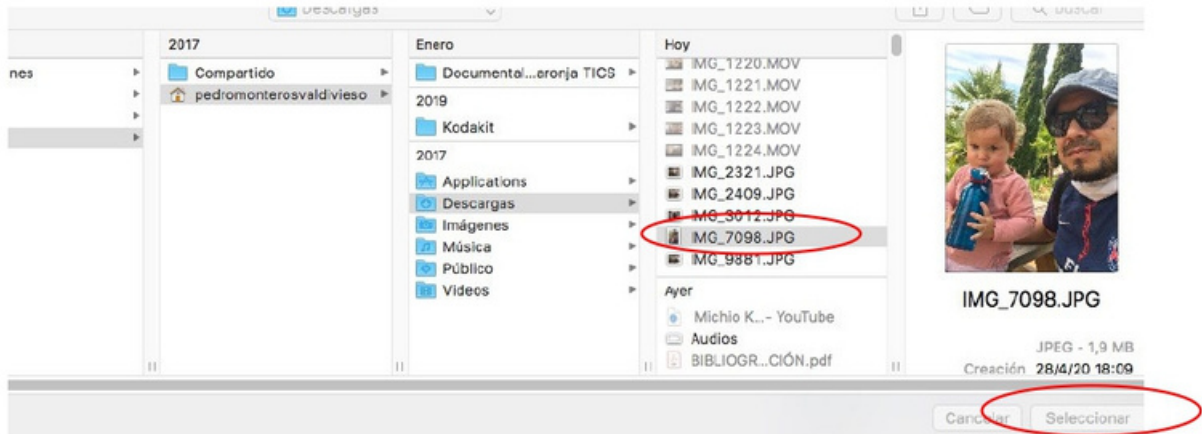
Descargas

Buscar

nes

2017
Compartido
pedromonterosvaldivieso

Enero
Documental...eronja TICS
2019
Kodakit
2017
Applications
Descargas
Imágenes
Música
Público
Videos

Hoy
IMG_1220.MOV
IMG_1221.MOV
IMG_1222.MOV
IMG_1223.MOV
IMG_1224.MOV
IMG_2321.JPG
IMG_2409.JPG
IMG_3012.JPG
IMG_7098.JPG
IMG_9881.JPG
Ayer
Michio K...- YouTube
Audios
BIBLIOGR...CIÓN.pdf

IMG_7098.JPG
JPEG - 1,9 MB
Creación 28/4/20 18:09

Cancelar
Seleccionar